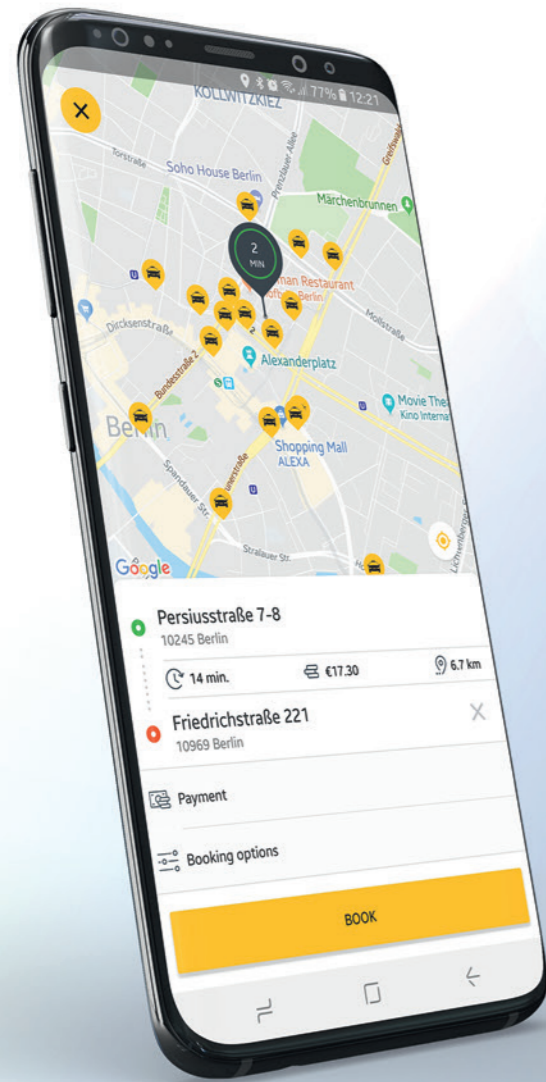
77% 12:21

KOLLWITZKIEZ

Torstraße

Soho House Berlin

Prenzlauer Allee

Greifswalder

Märchenbrunnen

2 MIN

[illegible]man Restaurant

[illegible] Berlin

Mollstraße

Dircksenstraße

Bundesstraße 2

Alexanderplatz

Movie The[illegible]

Kino Intern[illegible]

Berlin

Shopping Mall ALEXA

Spandauer Str.

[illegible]uerstraße

Stralauer Str.

Lichtenberger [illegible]

Google

Persiusstraße 7-8

10245 Berlin

14 min.

€17.30

6,7 km

Friedrichstraße 221

10969 Berlin

Payment

Booking options

BOOK